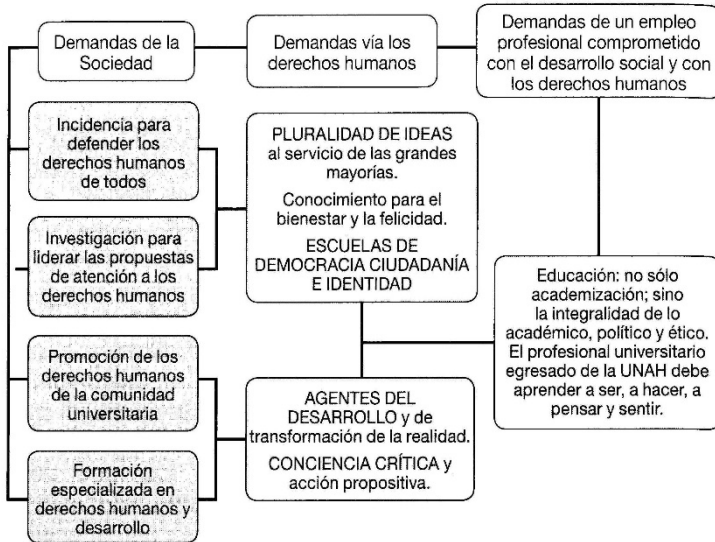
Demandas de la Sociedad

Demandas vía los derechos humanos

Demandas de un empleo profesional comprometido con el desarrollo social y con los derechos humanos

Incidencia para defender los derechos humanos de todos

Investigación para liderar las propuestas de atención a los derechos humanos

Promoción de los derechos humanos de la comunidad universitaria

Formación especializada en derechos humanos y desarrollo

PLURALIDAD DE IDEAS al servicio de las grandes mayorías.

Conocimiento para el bienestar y la felicidad.

ESCUELAS DE DEMOCRACIA CIUDADANÍA E IDENTIDAD

Educación: no sólo academización; sino la integralidad de lo académico, político y ético. El profesional universitario egresado de la UNAH debe aprender a ser, a hacer, a pensar y sentir.

AGENTES DEL DESARROLLO y de transformación de la realidad.

CONCIENCIA CRÍTICA y acción propositiva.